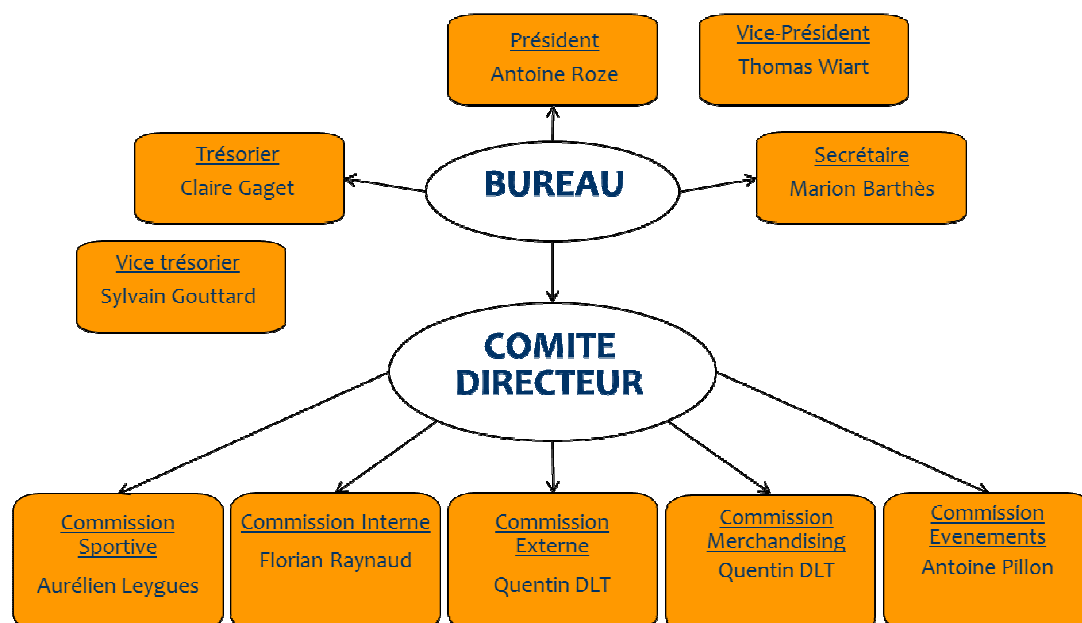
Président
Antoine Roze

Vice-Président
Thomas Wiart

Trésorier
Claire Gaget

BUREAU

Secrétaire
Marion Barthès

Vice trésorier
Sylvain Gouttard

COMITE DIRECTEUR

Commission Sportive
Aurélien Leygues

Commission Interne
Florian Raynaud

Commission Externe
Quentin DLT

Commission Merchandising
Quentin DLT

Commission Evenements
Antoine Pillon